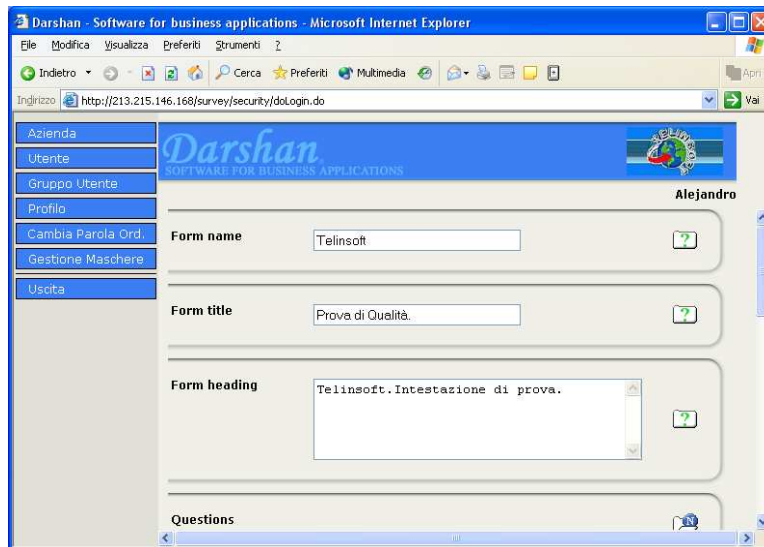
Darshan - Software for business applications - Microsoft Internet Explorer

File Modifica Visualizza Preferiti Strumenti ?

Indietro Cerca Preferiti Multimedia Apri

Indirizzo http://213.215.146.168/survey/security/doLogin.do Vai

Azienda
Utente
Gruppo Utente
Profilo
Cambia Parola Ord.
Gestione Maschere
Uscita

Darshan
SOFTWARE FOR BUSINESS APPLICATIONS

Alejandro

Form name
Telinsoft
?

Form title
Prova di Qualità.
?

Form heading
Telinsoft.Intestazione di prova.
?

Questions